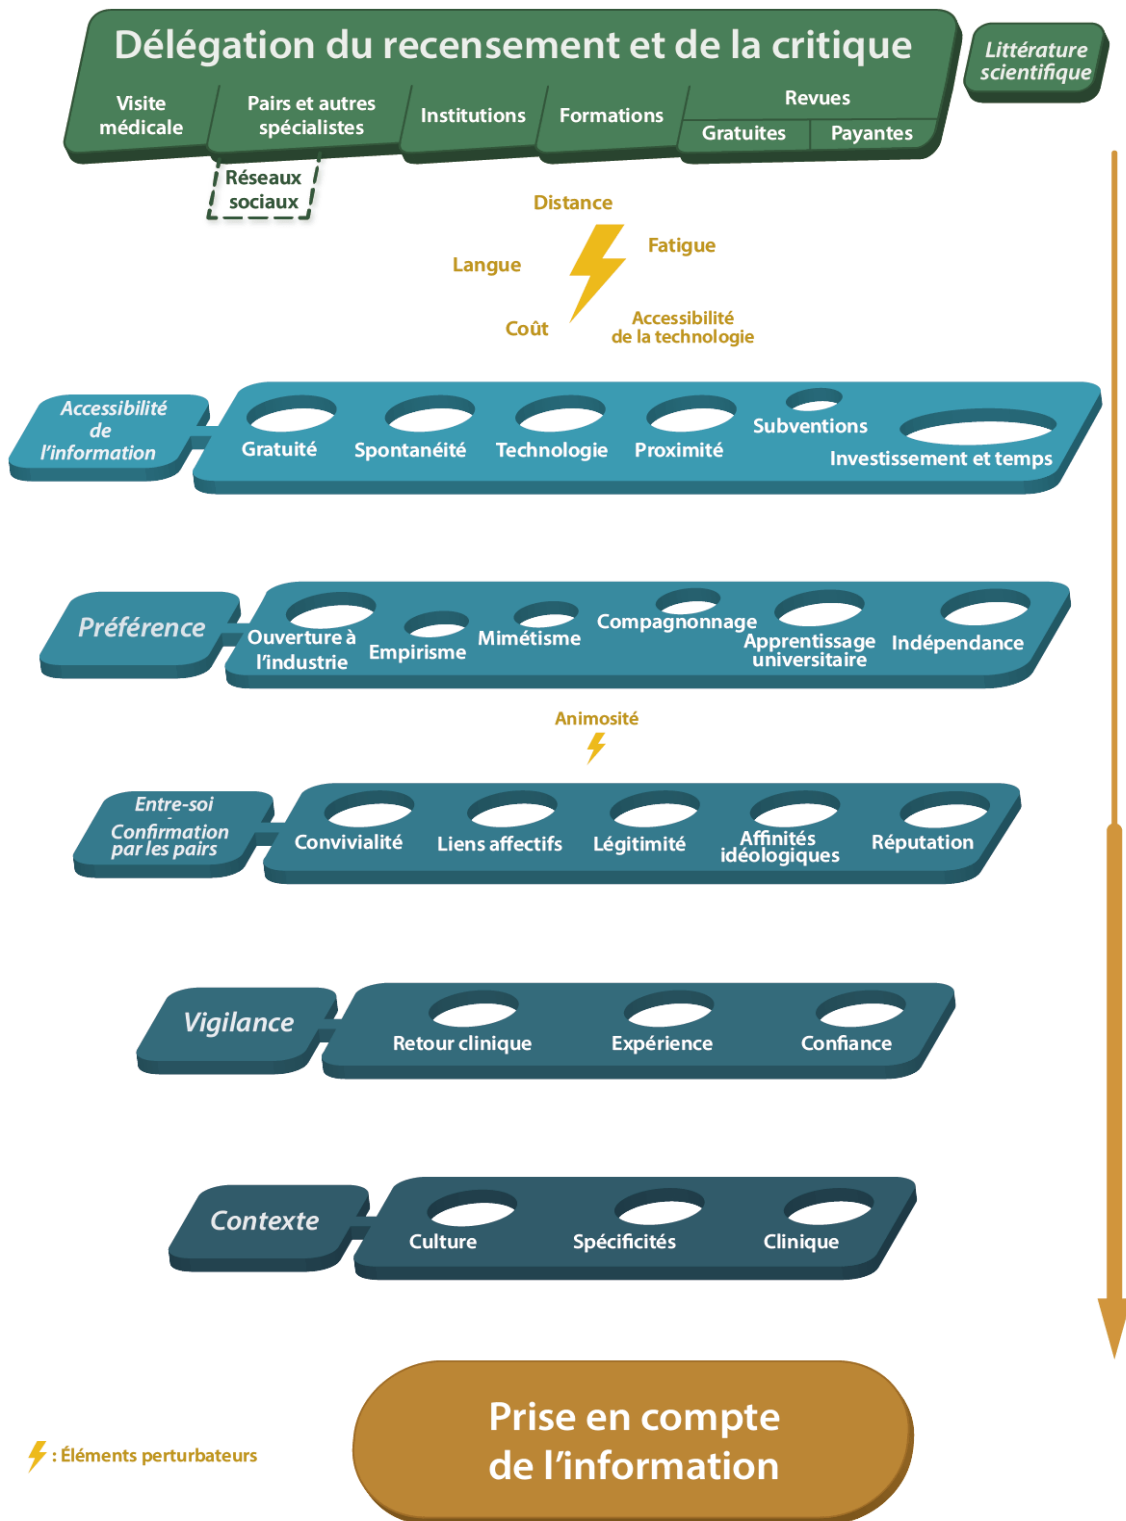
Délégation du recensement et de la critique

Littérature scientifique

Visite médicale

Pairs et autres spécialistes

Institutions

Formations

Revues

Gratuites

Payantes

Réseaux sociaux

Distance

Fatigue

Langue

Coût

Accessibilité de la technologie

Accessibilité de l'information

Gratuité

Spontanéité

Technologie

Proximité

Subventions

Investissement et temps

Préférence

Ouverture à l'industrie

Empirisme

Mimétisme

Compagnonnage

Apprentissage universitaire

Indépendance

Animosité

Entre-soi
Confirmation par les pairs

Convivialité

Liens affectifs

Légitimité

Affinités idéologiques

Réputation

Vigilance

Retour clinique

Expérience

Confiance

Contexte

Culture

Spécificités

Clinique

: Éléments perturbateurs

Prise en compte de l'information